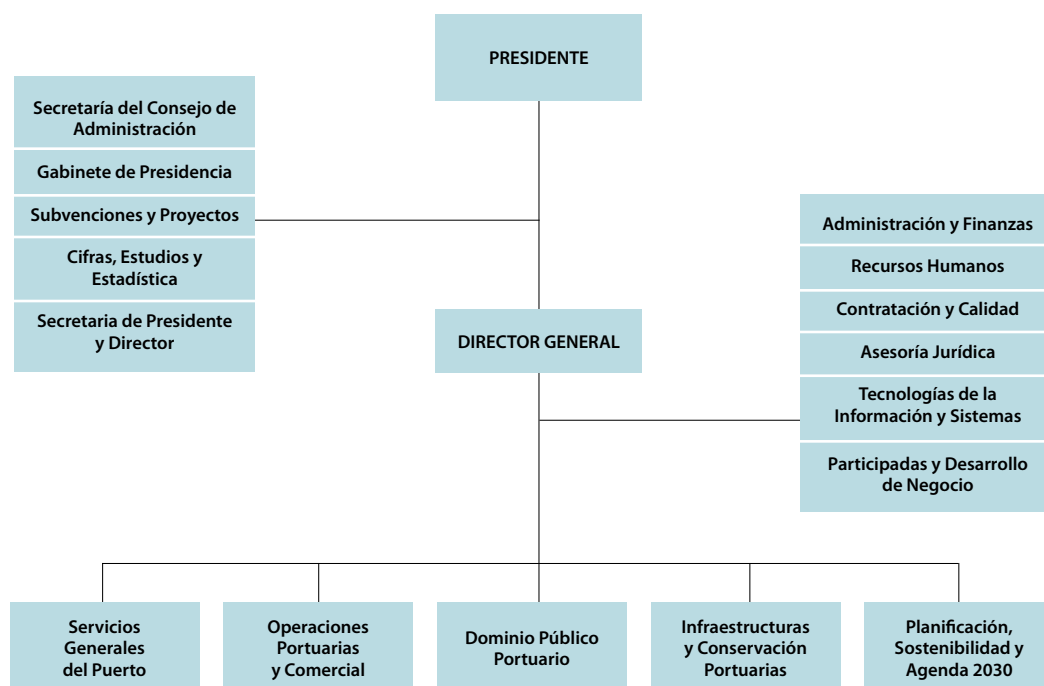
PRESIDENTE

Secretaría del Consejo de Administración

Gabinete de Presidencia

Subvenciones y Proyectos

Cifras, Estudios y Estadística

Secretaria de Presidente y Director

DIRECTOR GENERAL

Administración y Finanzas

Recursos Humanos

Contratación y Calidad

Asesoría Jurídica

Tecnologías de la Información y Sistemas

Participadas y Desarrollo de Negocio

Servicios Generales del Puerto

Operaciones Portuarias y Comercial

Dominio Público Portuario

Infraestructuras y Conservación Portuarias

Planificación, Sostenibilidad y Agenda 2030